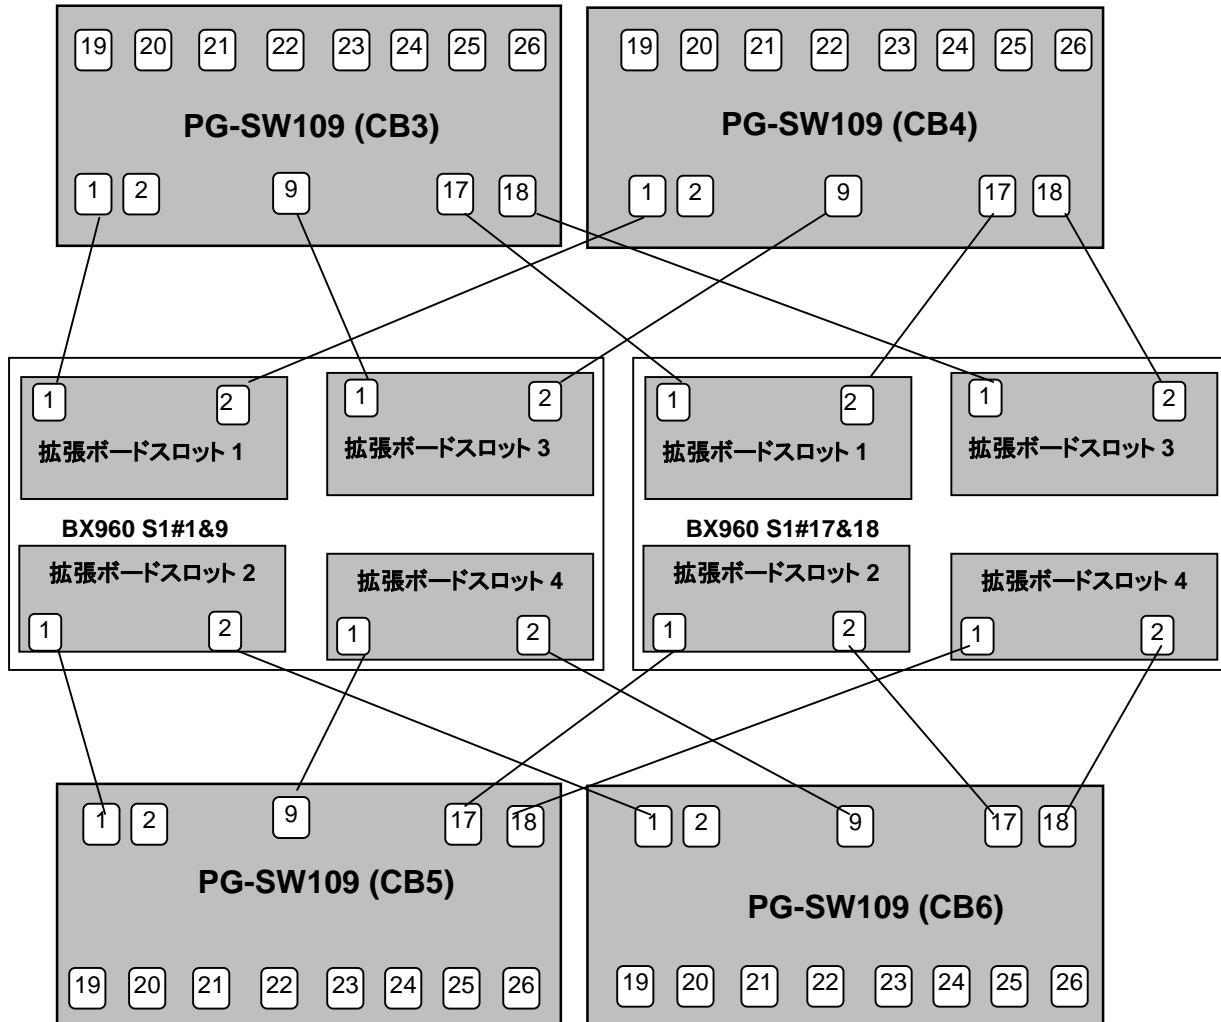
19 20 21 22 23 24 25 26

PG-SW109 (CB3)

1 2 9 17 18

19 20 21 22 23 24 25 26

PG-SW109 (CB4)

1 2 9 17 18

1 2
拡張ボードスロット 1

1 2
拡張ボードスロット 3

BX960 S1#1&9

拡張ボードスロット 2
1 2

拡張ボードスロット 4
1 2

1 2
拡張ボードスロット 1

1 2
拡張ボードスロット 3

BX960 S1#17&18

拡張ボードスロット 2
1 2

拡張ボードスロット 4
1 2

1 2 9 17 18

PG-SW109 (CB5)

19 20 21 22 23 24 25 26

1 2 9 17 18

PG-SW109 (CB6)

19 20 21 22 23 24 25 26